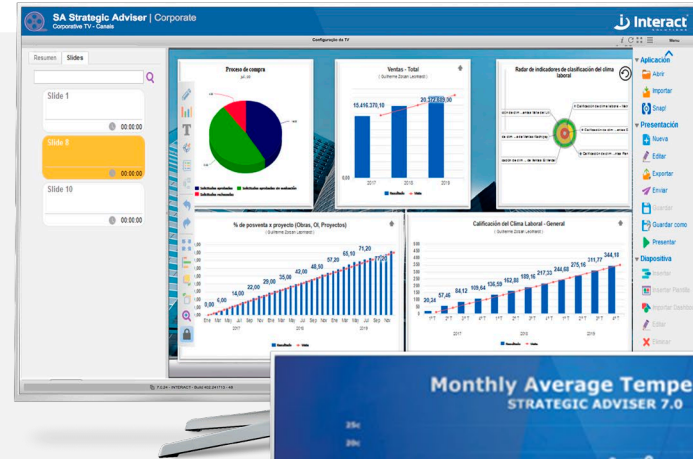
SA Strategic Adviser | Corporate
Corporative TV - Canais

Interact

Configuração da TV

Resumen
Slides

Slide 1
00:00:00
Slide 8
00:00:00
Slide 10
00:00:00

Proceso de compra
jul_06
Solicitudes aprobadas
Solicitudes aprobadas en evaluación
Solicitudes rechazadas

Ventas - Total
( Guillerme Dotan Lechleit )
15.416.370,10
20.372.449,00
0,00
2017
2018
2019
Resultado
Meta

Radar de indicadores de clasificación del clima laboral

% de posventa x proyecto (Obras, OI, Proyectos)
( Guillerme Dotan Lechleit )
0,00
6,00
14,00
22,00
29,00
35,00
43,00
48,50
56,00
65,10
71,20
77,00
2017
2018
2019
Resultado
Meta

Calificación del Clima Laboral - General
( Guillerme Dotan Lechleit )
20,24
37,00
84,13
109,64
136,59
162,80
189,16
217,38
244,69
275,16
305,72
344,18
2017
2018
2019
Resultado
Meta

Aplicación
Abrir
Importar
Snap!
Presentación
Nueva
Editar
Exportar
Enviar
Insertar
Guardar como
Presentar
Diapositiva
Insertar
Insertar Plantilla
Importar Dashboard
Editar
Excluir

Monthly Average Tempe
STRATEGIC ADVISER 7.0
25c
20c